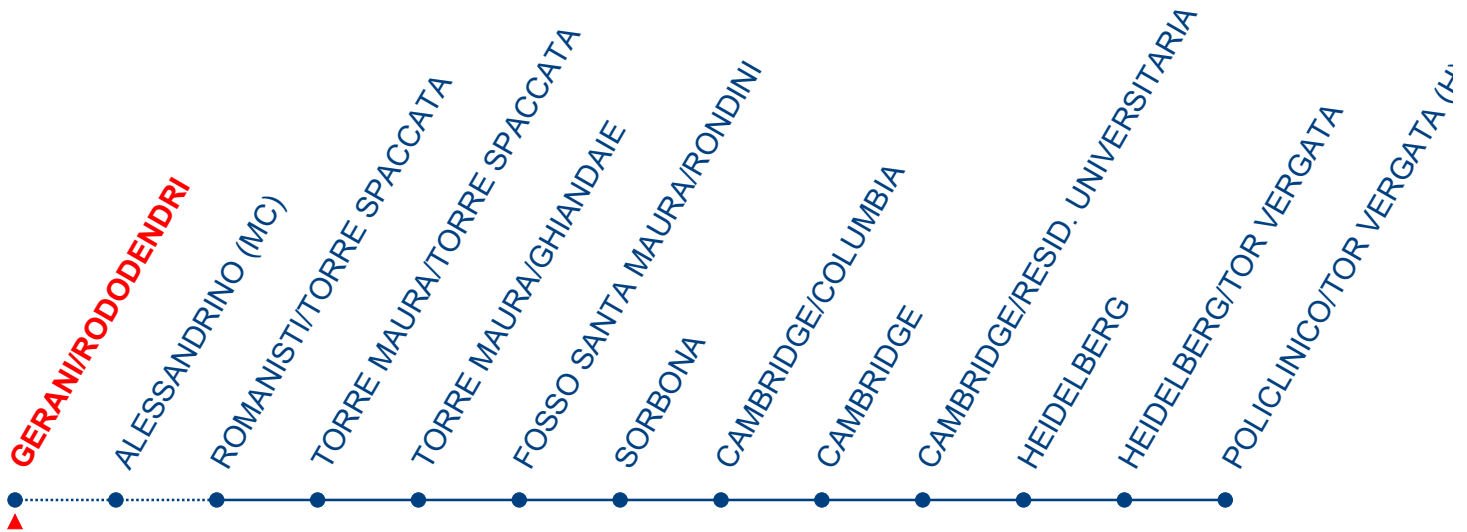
GERANI/RODODENDRI

ALESSANDRINO (MC)

ROMANISTI/TORRE SPACCATA

TORRE MAURA/TORRE SPACCATA

TORRE MAURA/GHIANDAIE

FOSSO SANTA MAURA/RONDINI

SORBONA

CAMBRIDGE/COLUMBIA

CAMBRIDGE

CAMBRIDGE/RESID. UNIVERSITARIA

HEIDELBERG

HEIDELBERG/TOR VERGATA

POLICLINICO/TOR VERGATA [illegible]